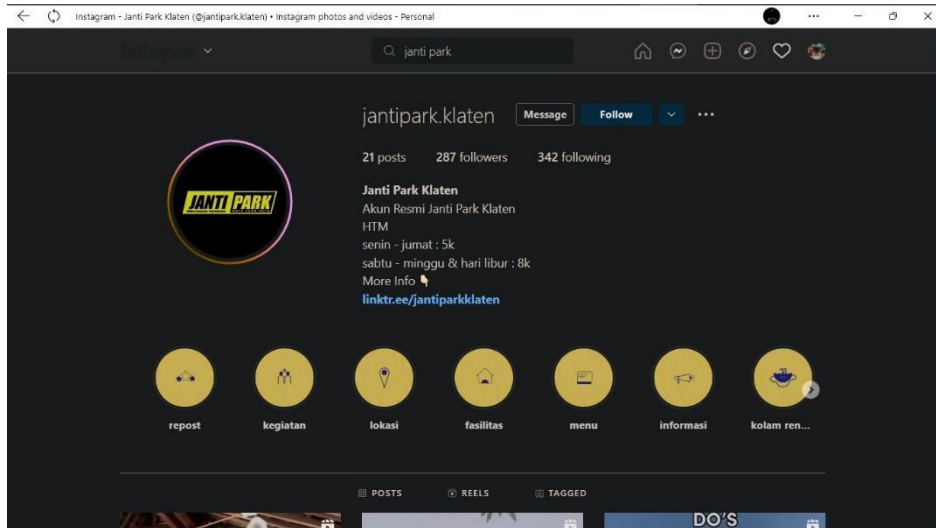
Instagram - Janti Park Klaten (@jantipark.klaten) • Instagram photos and videos - Personal

Instagram

janti park

jantipark.klaten Message Follow

21 posts 287 followers 342 following

Janti Park Klaten
Akun Resmi Janti Park Klaten
HTM
senin - jumat : 5k
sabtu - minggu & hari libur : 8k
More Info 👇
linktr.ee/jantiparkklaten

JANTI PARK

repost kegiatan lokasi fasilitas menu informasi kolam ren...

POSTS REELS TAGGED

DO'S